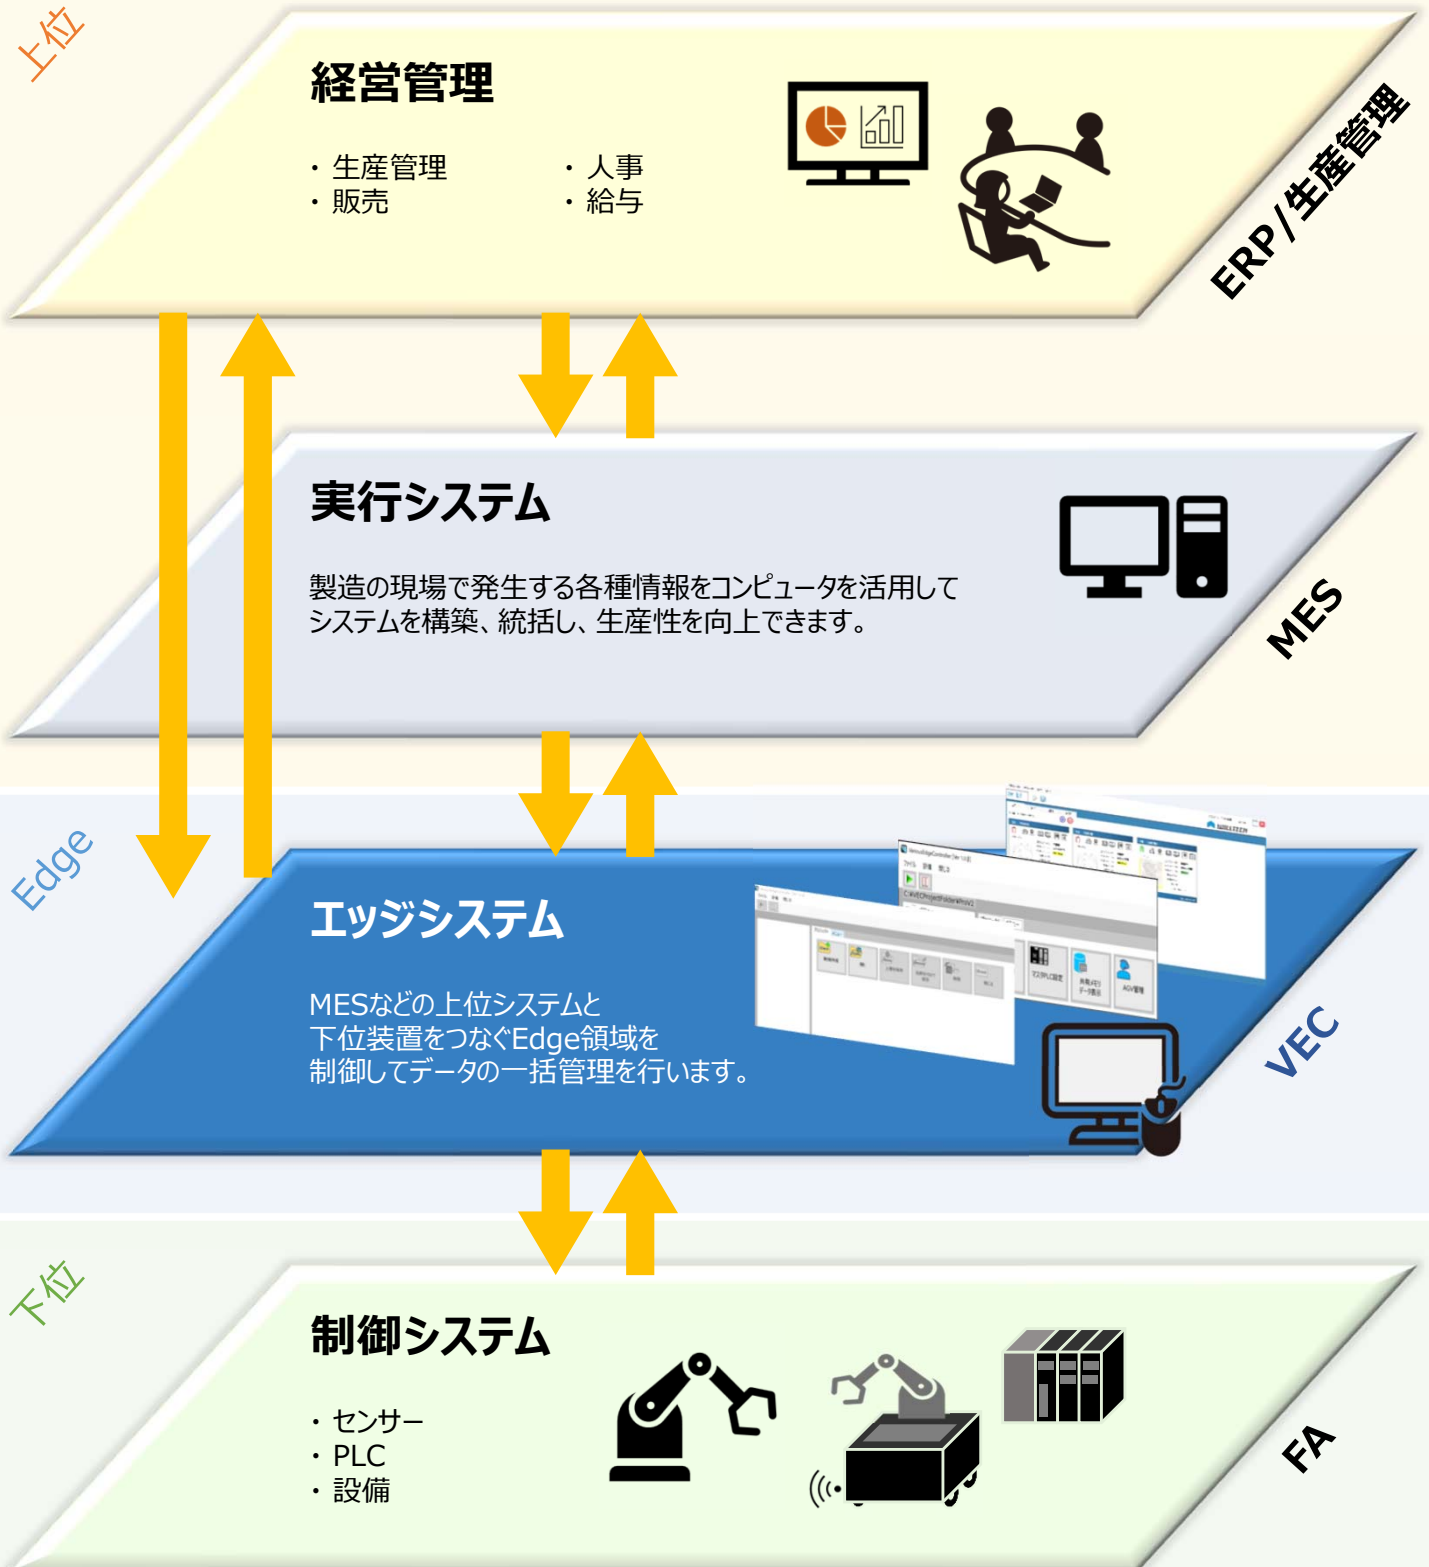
上位

経営管理

・生産管理
・販売

・人事
・給与

ERP/生産管理

実行システム

製造の現場で発生する各種情報をコンピュータを活用してシステムを構築、統括し、生産性を向上できます。

MES

Edge

エッジシステム

MESなどの上位システムと
下位装置をつなぐEdge領域を
制御してデータの一括管理を行います。

VEC

下位

制御システム

・センサー
・PLC
・設備

FA